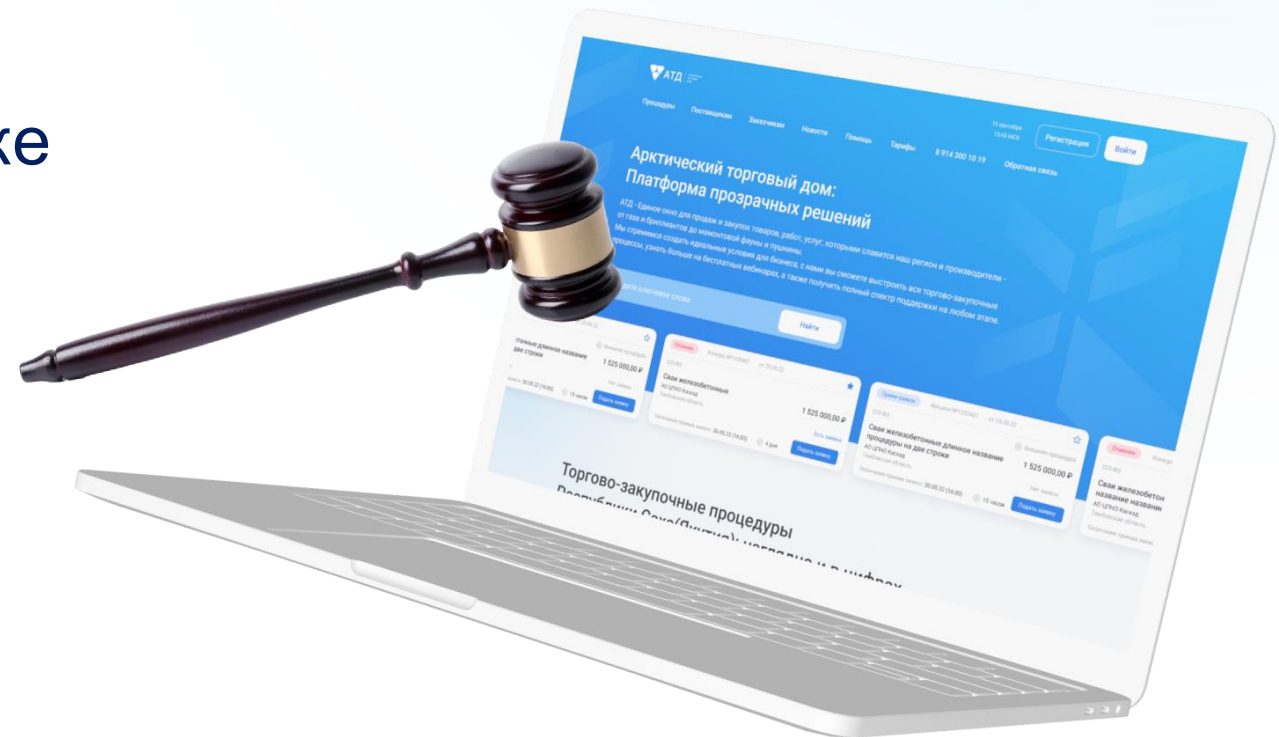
ке

АТД

Процедуры Поставщикам Заказчикам Новости Помощь Тарифы 8 914 300 10 19 Обратная связь Регистрация Войти

Арктический торговый дом: Платформа прозрачных решений

АТД - Единое окно для продаж и закупок товаров, работ, услуг, которыми славится наш регион и производители - от газа и бриллиантов до мамонтовой фауны и пушнины.
Мы стремимся создать идеальные условия для бизнеса, с нами вы сможете выстроить все торгово-закупочные процессы, узнать больше на бесплатных вебинарах, а также получить полный спектр поддержки на любом этапе.

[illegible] ключевое слово Найти

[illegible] длинное название две строки 1 525 000,00 ₽ Подать заявку

Сваи железобетонные АО ЦТНО Каскад 1 525 000,00 ₽ Подать заявку

Сваи железобетонные длинное название процедуры на две строки АО ЦТНО Каскад 1 525 000,00 ₽ Подать заявку

Сваи железобетон название названи АО ЦТНО Каскад

Торгово-закупочные процедуры Республики Саха(Якутия): наглядно и в цифрах